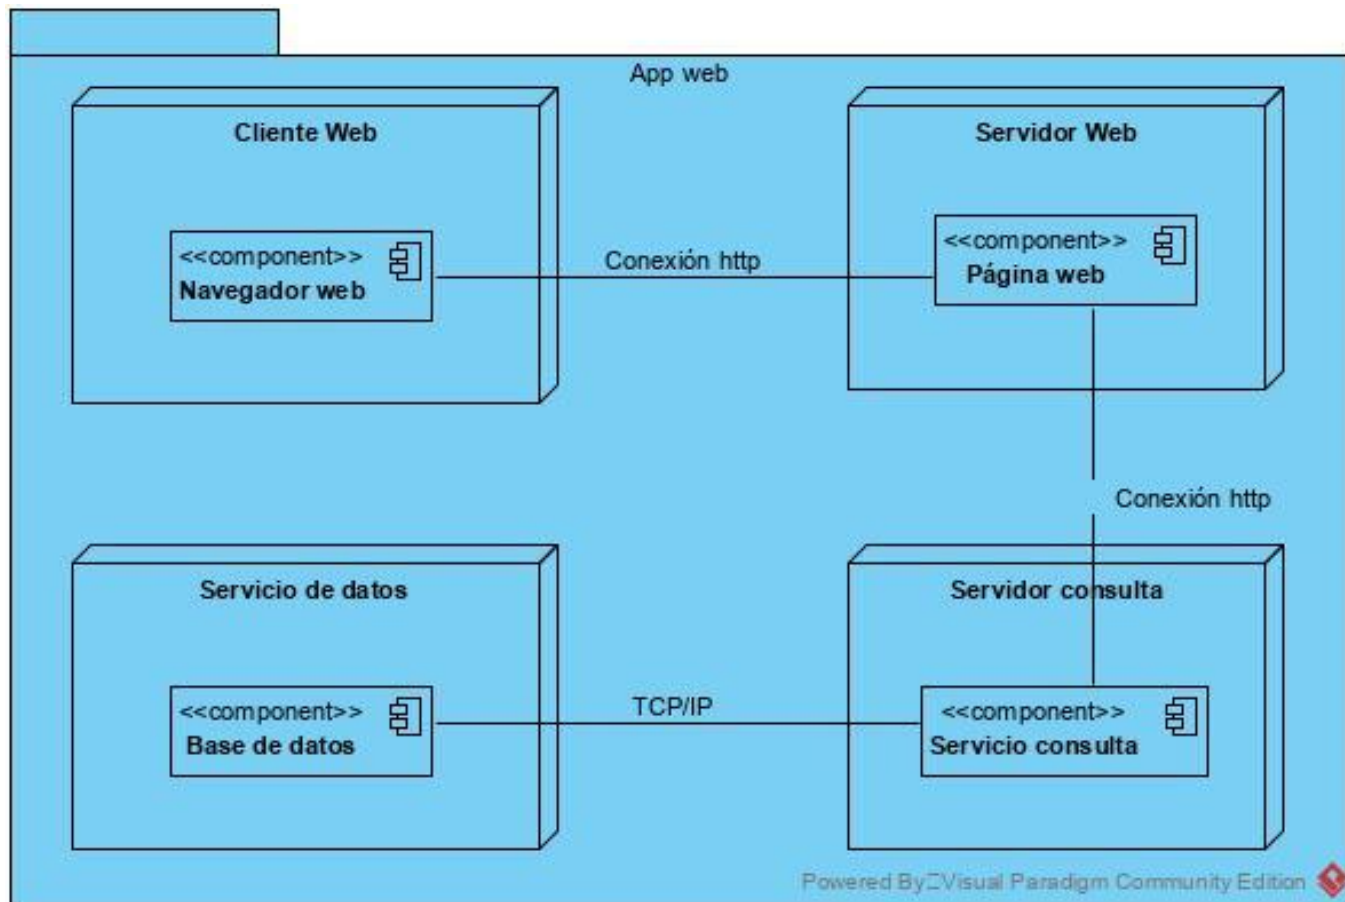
App web

Cliente Web

<<component>>
Navegador web

Conexión http

Servidor Web

<<component>>
Página web

Conexión http

Servicio de datos

<<component>>
Base de datos

TCP/IP

Servidor consulta

<<component>>
Servicio consulta

Powered By Visual Paradigm Community Edition